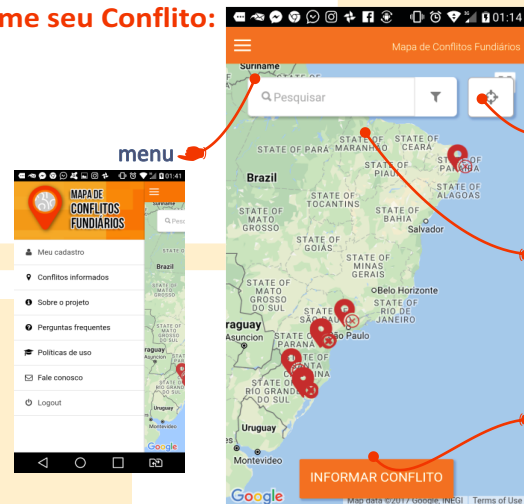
me seu Conflito:

menu

01:41

MAPA DE CONFLITOS FUNDIÁRIOS

Meu cadastro

Conflitos informados

Sobre o projeto

Perguntas frequentes

Políticas de uso

Fale conosco

Logout

01:14

Mapa de Conflitos Fundiários

Suriname

Pesquisar

Brazil

STATE OF PARÁ

STATE OF MARANHÃO

STATE OF CEARÁ

STATE OF PIAUÍ

STATE OF PARAÍBA

STATE OF TOCANTINS

STATE OF ALAGOAS

STATE OF BAHIA

Salvador

STATE OF MATO GROSSO

STATE OF GOIÁS

STATE OF MINAS GERAIS

Belo Horizonte

STATE OF MATO GROSSO DO SUL

STATE OF RIO DE JANEIRO

Paraguay

Asuncion

STATE OF PARANÁ

São Paulo

STATE OF RIO GRANDE DO SUL

Uruguay

Montevideo

INFORMAR CONFLITO

Google

Map data ©2017 Google, INEGI

Terms of Use